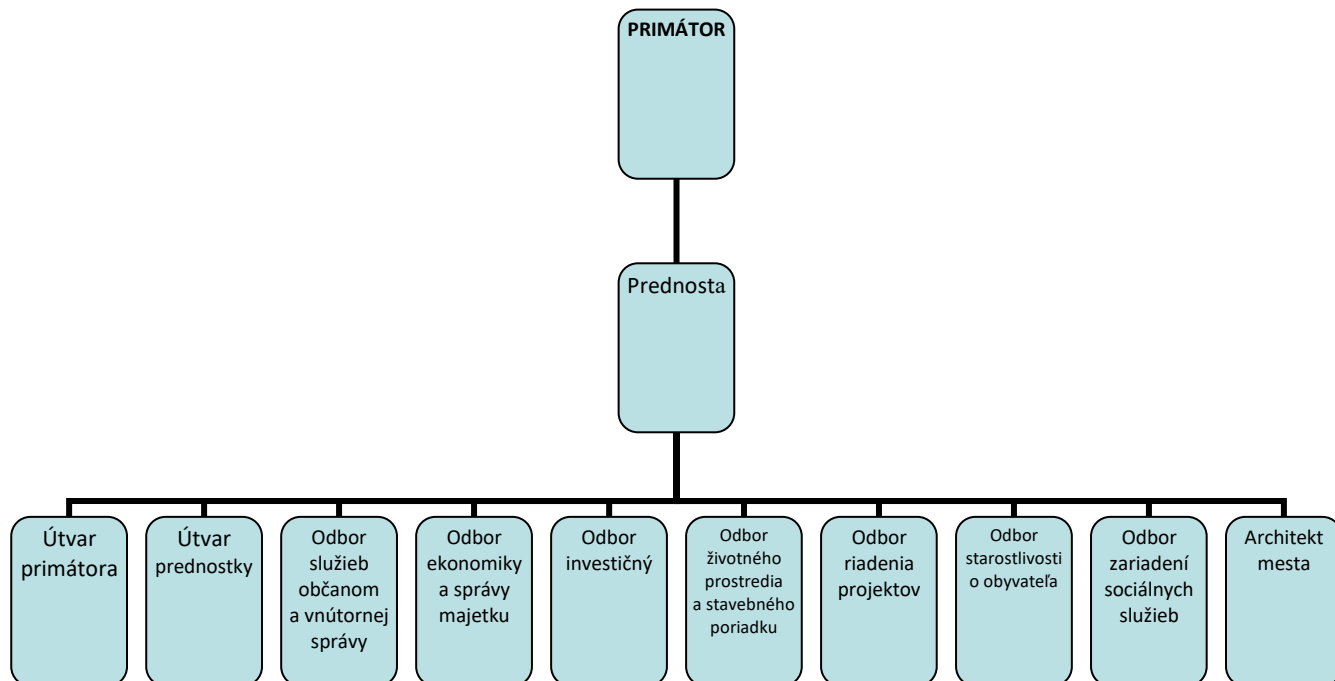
PRIMÁTOR

Prednosta

Útvar primátora

Útvar prednostky

Odbor služieb občanom a vnútornej správy

Odbor ekonomiky a správy majetku

Odbor investičný

Odbor životného prostredia a stavebného poriadku

Odbor riadenia projektov

Odbor starostlivosti o obyvateľa

Odbor zariadení sociálnych služieb

Architekt mesta